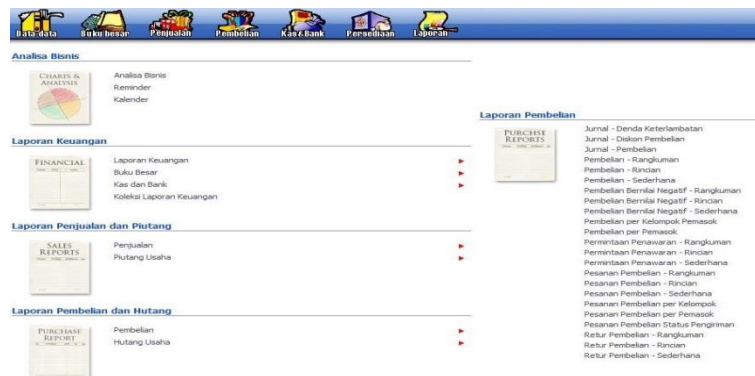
Data-data Buku besar Penjualan Pembelian Kas&Bank Persediaan Laporan

Analisa Bisnis

CHARTS & ANALYSIS

Analisa Bisnis
Reminder
Kalender

Laporan Keuangan

FINANCIAL

Laporan Keuangan
Buku Besar
Kas dan Bank
Koleksi Laporan Keuangan

Laporan Penjualan dan Piutang

SALES REPORTS

Penjualan
Piutang Usaha

Laporan Pembelian dan Hutang

PURCHASE REPORT

Pembelian
Hutang Usaha

Laporan Pembelian

PURCHSE REPORTS

Jurnal - Denda Keterlambatan
Jurnal - Diskon Pembelian
Jurnal - Pembelian
Pembelian - Rangkuman
Pembelian - Rincian
Pembelian - Sederhana
Pembelian Bernilai Negatif - Rangkuman
Pembelian Bernilai Negatif - Rincian
Pembelian Bernilai Negatif - Sederhana
Pembelian per Kelompok Pemasok
Pembelian per Pemasok
Permintaan Penawaran - Rangkuman
Permintaan Penawaran - Rincian
Permintaan Penawaran - Sederhana
Pesanan Pembelian - Rangkuman
Pesanan Pembelian - Rincian
Pesanan Pembelian - Sederhana
Pesanan Pembelian per Kelompok
Pesanan Pembelian per Pemasok
Pesanan Pembelian Status Pengiriman
Retur Pembelian - Rangkuman
Retur Pembelian - Rincian
Retur Pembelian - Sederhana